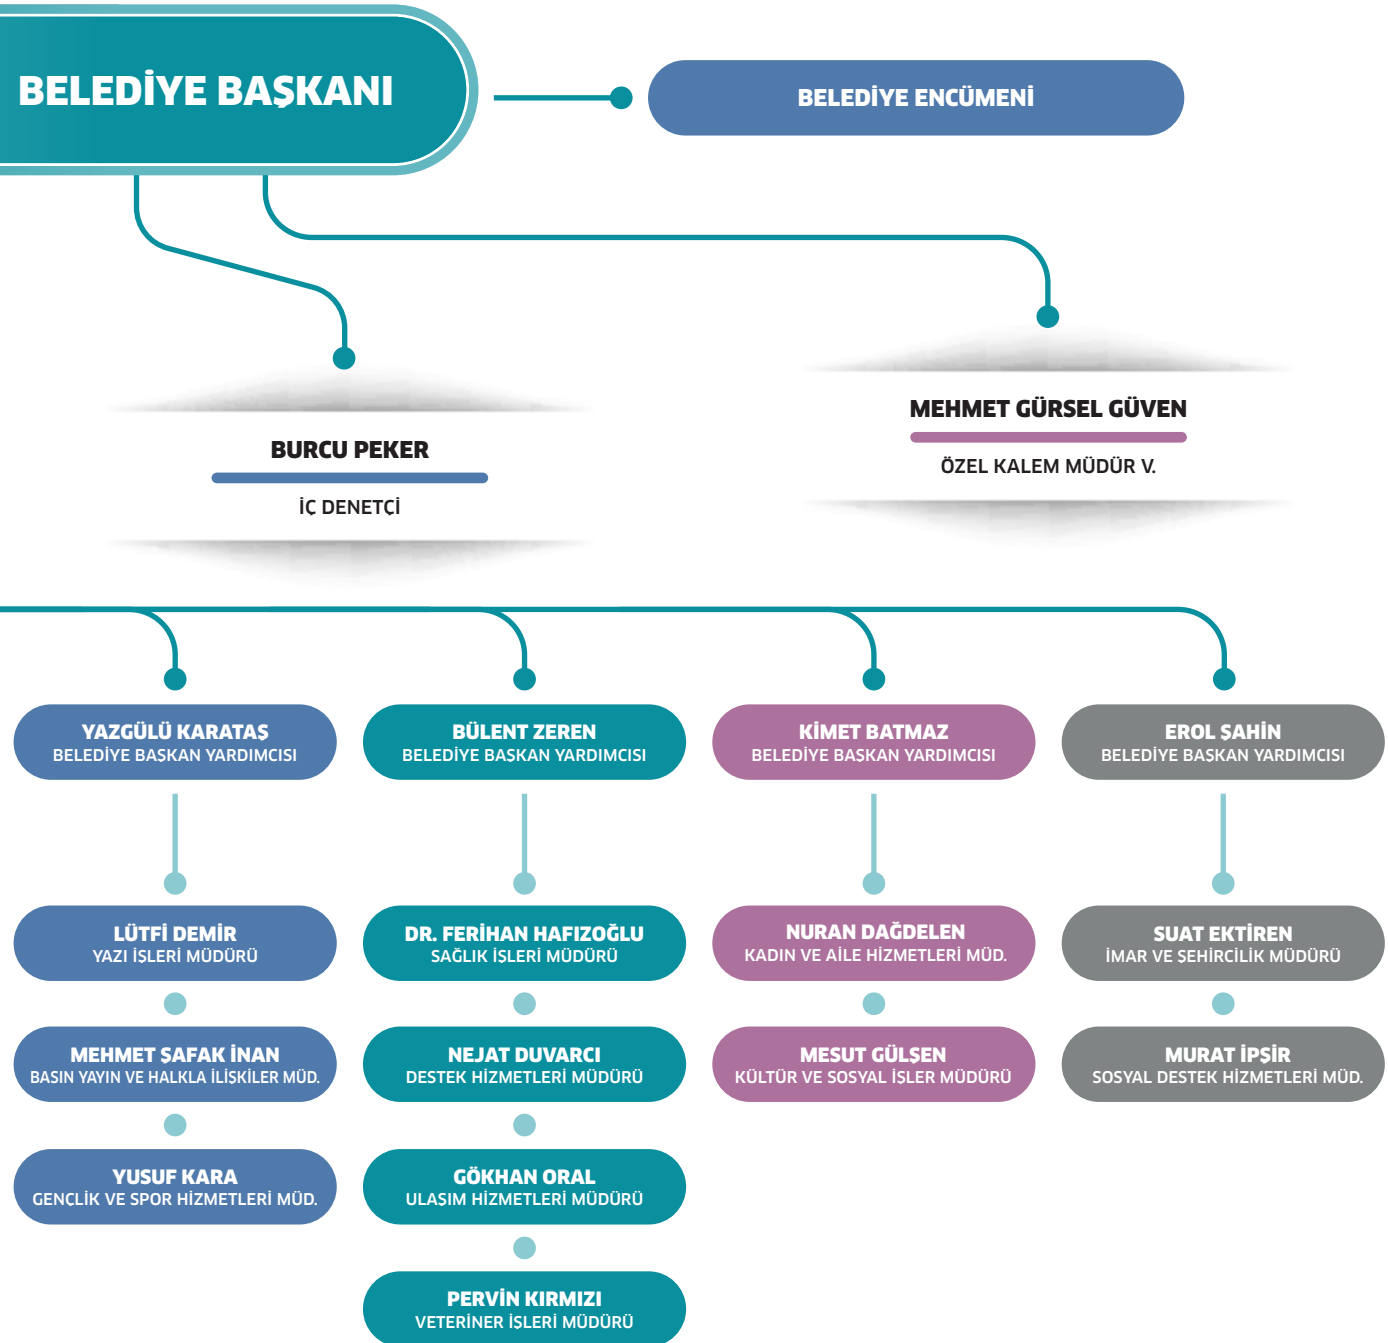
BELEDİYE BAŞKANI

BELEDİYE ENCÜMENİ

BURCU PEKER
İÇ DENETÇİ

MEHMET GÜRSEL GÜVEN
ÖZEL KALEM MÜDÜR V.

YAZGÜLÜ KARATAŞ
BELEDİYE BAŞKAN YARDIMCISI

LÜTFİ DEMİR
YAZI İŞLERİ MÜDÜRÜ

MEHMET ŞAFAK İNAN
BASIN YAYIN VE HALKLA İLİŞKİLER MÜD.

YUSUF KARA
GENÇLİK VE SPOR HİZMETLERİ MÜD.

BÜLENT ZEREN
BELEDİYE BAŞKAN YARDIMCISI

DR. FERİHAN HAFIZOĞLU
SAĞLIK İŞLERİ MÜDÜRÜ

NEJAT DUVARCI
DESTEK HİZMETLERİ MÜDÜRÜ

GÖKHAN ORAL
ULAŞIM HİZMETLERİ MÜDÜRÜ

PERVİN KIRMIZI
VETERİNER İŞLERİ MÜDÜRÜ

KİMET BATMAZ
BELEDİYE BAŞKAN YARDIMCISI

NURAN DAĞDELEN
KADIN VE AİLE HİZMETLERİ MÜD.

MESUT GÜLŞEN
KÜLTÜR VE SOSYAL İŞLER MÜDÜRÜ

EROL ŞAHİN
BELEDİYE BAŞKAN YARDIMCISI

SUAT EKTİREN
İMAR VE ŞEHİRCİLİK MÜDÜRÜ

MURAT İPŞİR
SOSYAL DESTEK HİZMETLERİ MÜD.